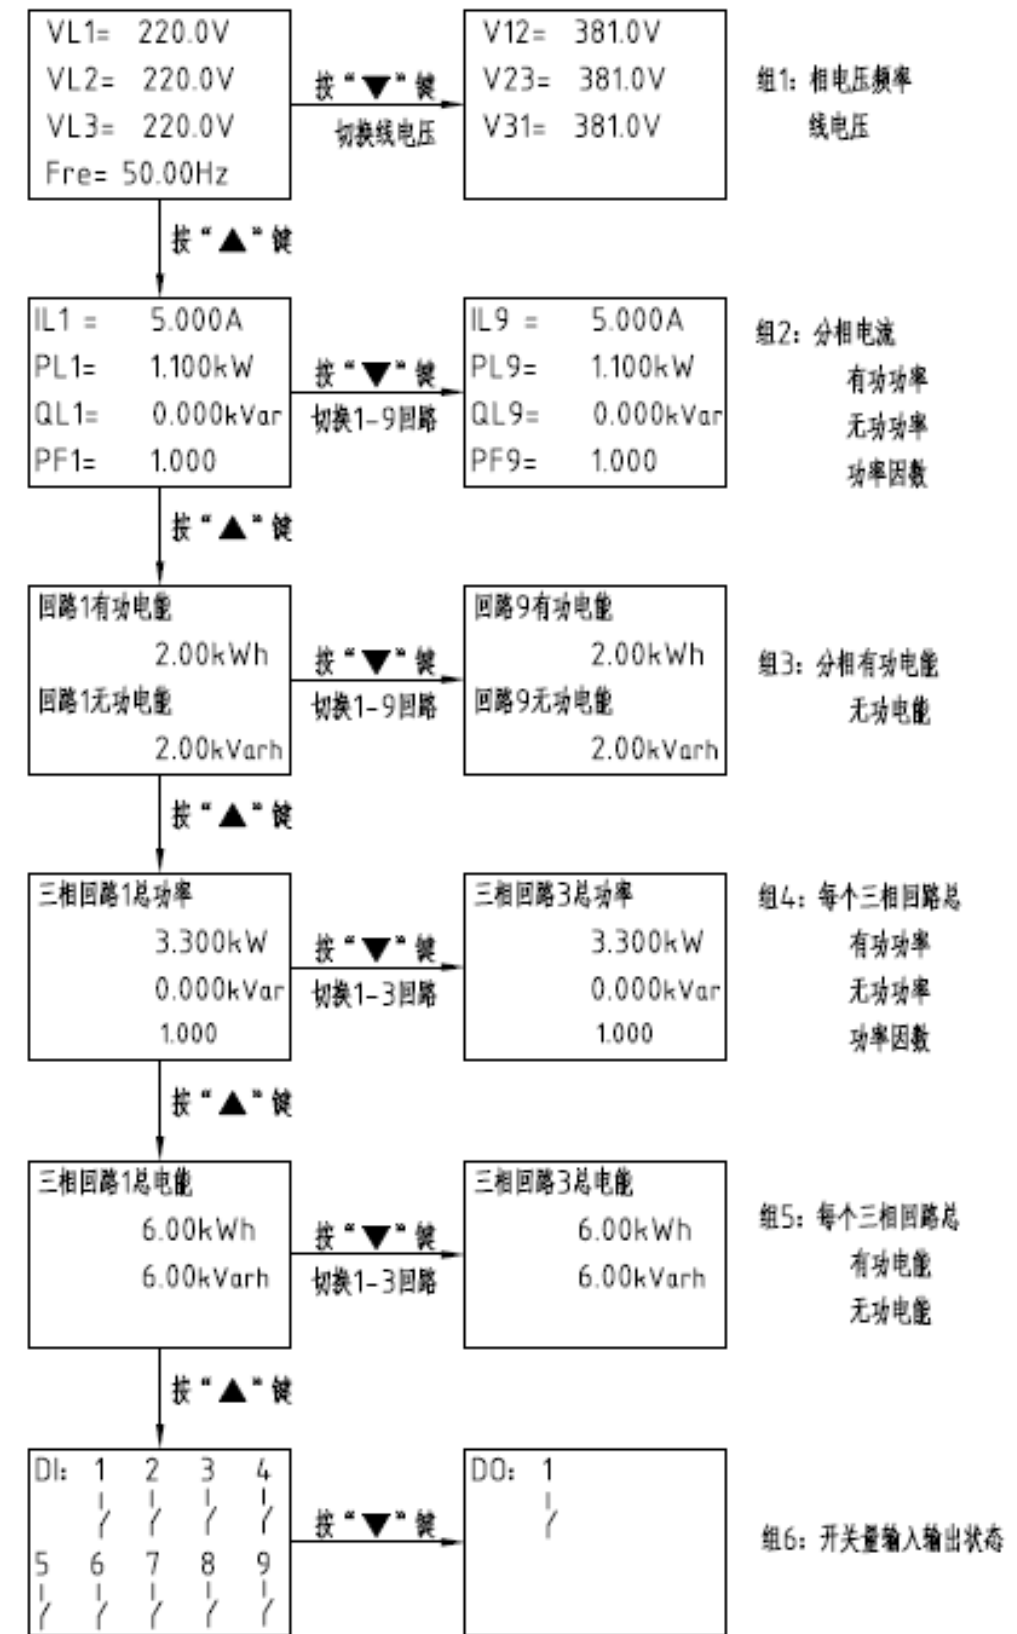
VL1= 220.0V
VL2= 220.0V
VL3= 220.0V
Fre= 50.00Hz

按“▼”键
切换线电压

V12= 381.0V
V23= 381.0V
V31= 381.0V

组1：相电压频率
线电压

按“▲”键

IL1 = 5.000A
PL1= 1.100kW
QL1= 0.000kVar
PF1= 1.000

按“▼”键
切换1-9回路

IL9 = 5.000A
PL9= 1.100kW
QL9= 0.000kVar
PF9= 1.000

组2：分相电流
有功功率
无功功率
功率因数

按“▲”键

回路1有功电能
2.00kWh
回路1无功电能
2.00kVarh

按“▼”键
切换1-9回路

回路9有功电能
2.00kWh
回路9无功电能
2.00kVarh

组3：分相有功电能
无功电能

按“▲”键

三相回路1总功率
3.300kW
0.000kVar
1.000

按“▼”键
切换1-3回路

三相回路3总功率
3.300kW
0.000kVar
1.000

组4：每个三相回路总
有功功率
无功功率
功率因数

按“▲”键

三相回路1总电能
6.00kWh
6.00kVarh

按“▼”键
切换1-3回路

三相回路3总电能
6.00kWh
6.00kVarh

组5：每个三相回路总
有功电能
无功电能

按“▲”键

DI: 1 2 3 4
5 6 7 8 9

按“▼”键

DO: 1

组6：开关量输入输出状态